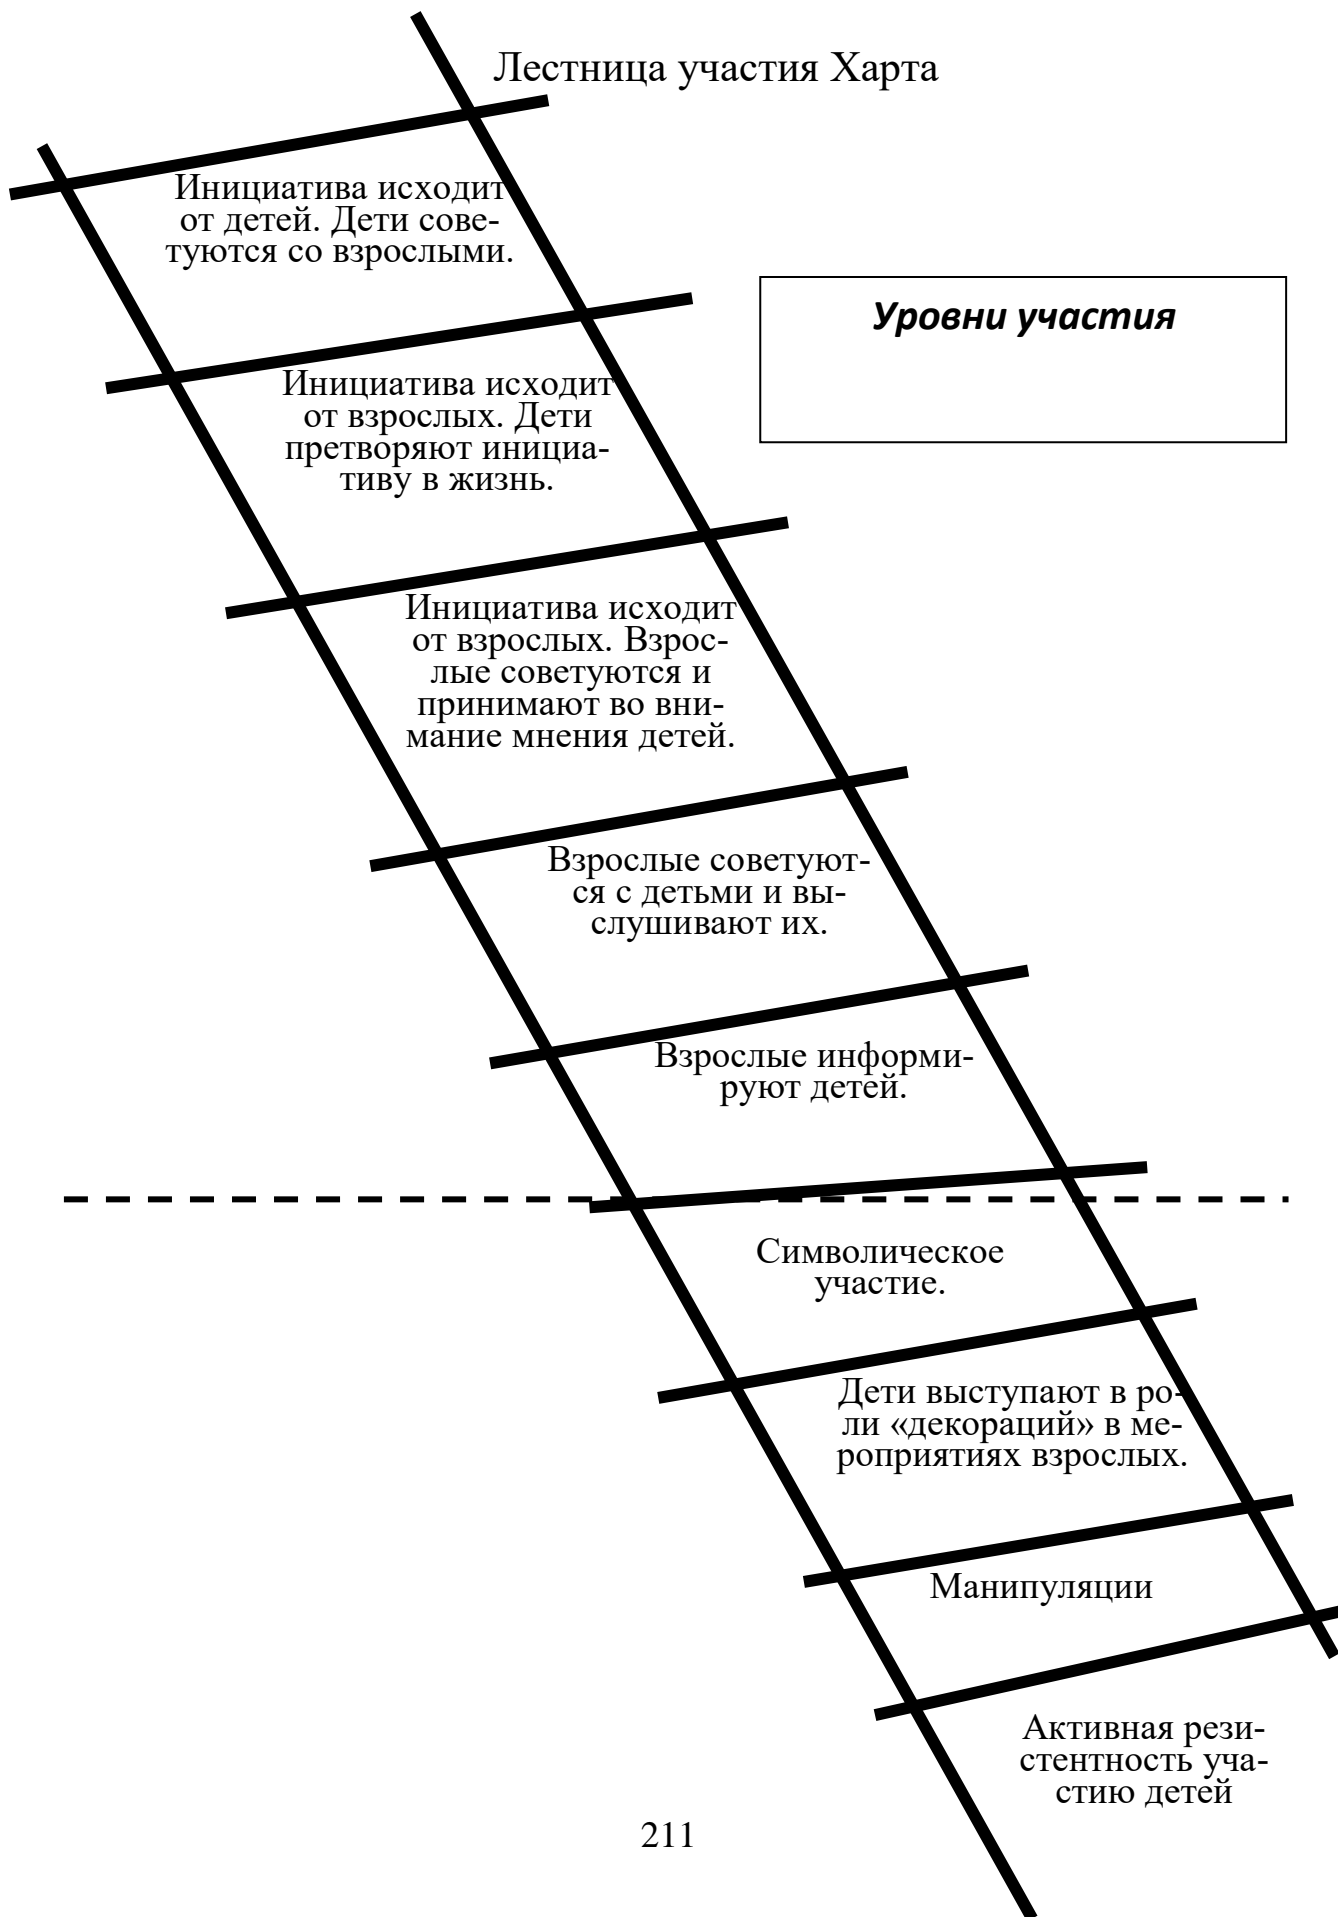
Лестница участия Харта

Инициатива исходит от детей. Дети советуются со взрослыми.

Уровни участия

Инициатива исходит от взрослых. Дети претворяют инициативу в жизнь.

Инициатива исходит от взрослых. Взрослые советуются и принимают во внимание мнения детей.

Взрослые советуются с детьми и выслушивают их.

Взрослые информируют детей.

Символическое участие.

Дети выступают в роли «декораций» в мероприятиях взрослых.

Манипуляции

Активная резистентность участию детей

211